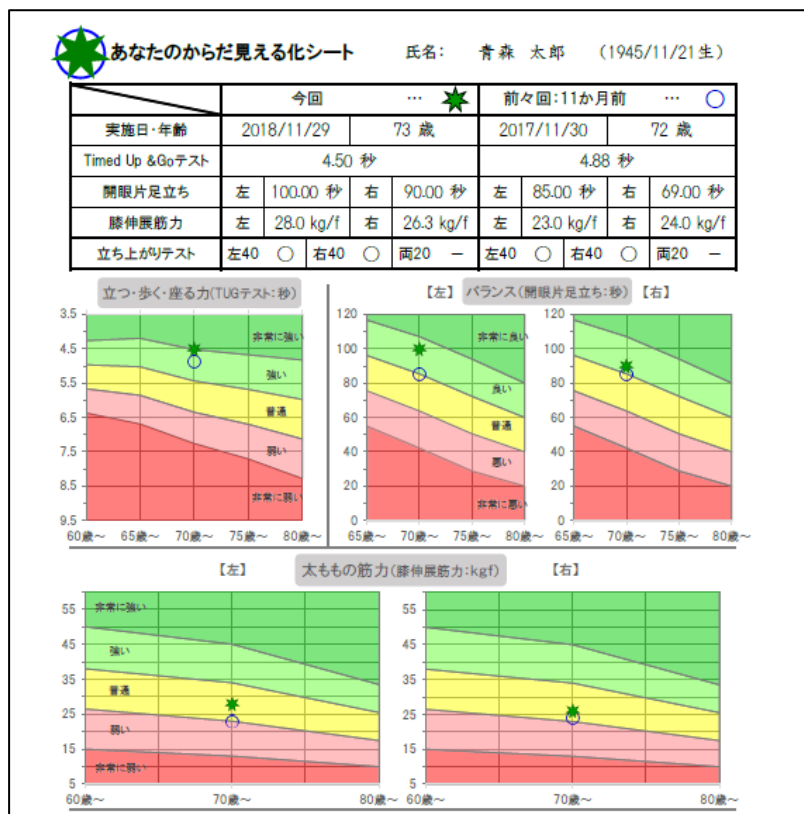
あなたのからだ見える化シート　氏名：　青森　太郎　（1945/11/21生）

| | 今回 … | | | | 前々回：11か月前 … | | | |
|---|---|---|---|---|---|---|---|---|
| 実施日・年齢 | 2018/11/29 | | 73 歳 | | 2017/11/30 | | 72 歳 | |
| Timed Up &Goテスト | 4.50 秒 | | | | 4.88 秒 | | | |
| 開眼片足立ち | 左 | 100.00 秒 | 右 | 90.00 秒 | 左 | 85.00 秒 | 右 | 69.00 秒 |
| 膝伸展筋力 | 左 | 28.0 kg/f | 右 | 26.3 kg/f | 左 | 23.0 kg/f | 右 | 24.0 kg/f |
| 立ち上がりテスト | 左40 ○ | 右40 ○ | 両20 − | | 左40 ○ | 右40 ○ | 両20 − | |

立つ・歩く・座る力（TUGテスト：秒）

3.5
4.5
5.5
6.5
7.5
8.5
9.5

非常に強い
強い
普通
弱い
非常に弱い

60歳～ 65歳～ 70歳～ 75歳～ 80歳～

【左】 バランス（開眼片足立ち：秒） 【右】

120
100
80
60
40
20
0

非常に良い
良い
普通
悪い
非常に悪い

65歳～ 70歳～ 75歳～ 80歳～

120
100
80
60
40
20
0

65歳～ 70歳～ 75歳～ 80歳～

【左】 太ももの筋力（膝伸展筋力：kgf） 【右】

55
45
35
25
15
5

非常に強い
強い
普通
弱い
非常に弱い

60歳～ 70歳～ 80歳～

55
45
35
25
15
5

60歳～ 70歳～ 80歳～